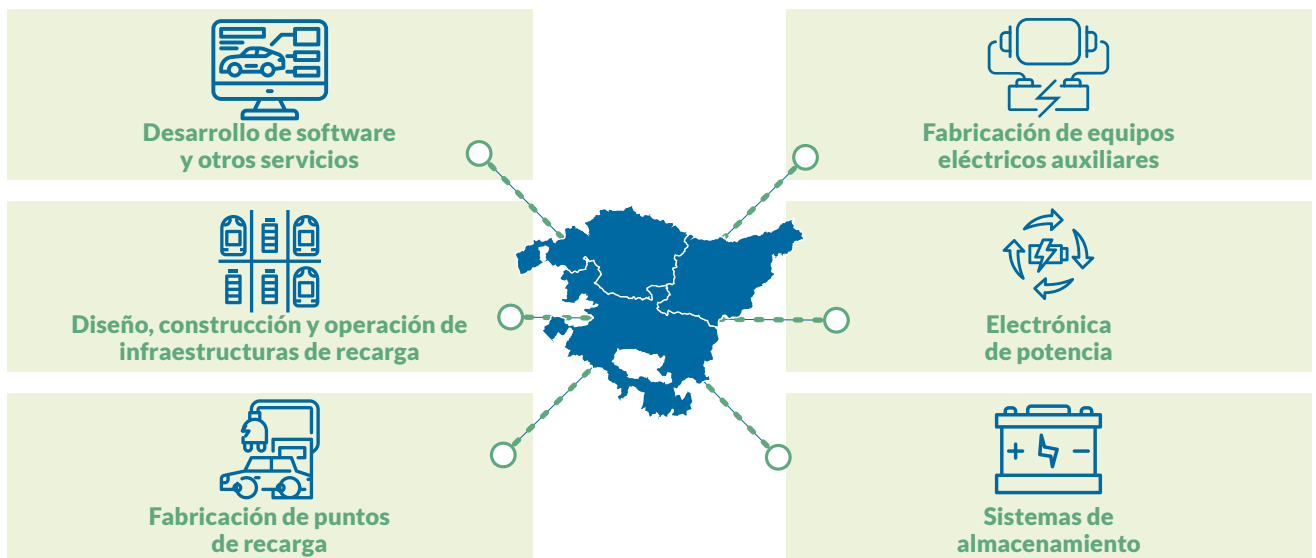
Desarrollo de software y otros servicios

Fabricación de equipos eléctricos auxiliares

Diseño, construcción y operación de infraestructuras de recarga

Electrónica de potencia

Fabricación de puntos de recarga

Sistemas de almacenamiento